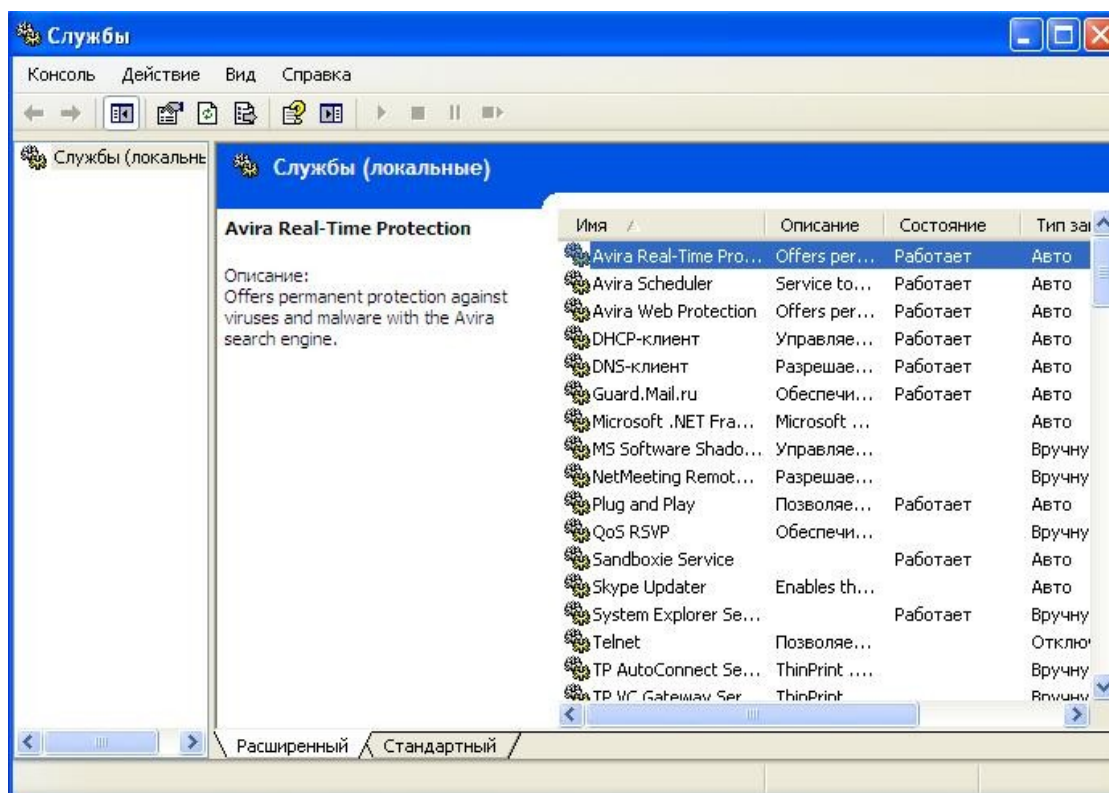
Службы

Консоль Действие Вид Справка

Службы (локальны

Службы (локальные)

Avira Real-Time Protection

Описание:
Offers permanent protection against viruses and malware with the Avira search engine.

| Имя | Описание | Состояние | Тип за |
|---|---|---|---|
| Avira Real-Time Pro... | Offers per... | Работает | Авто |
| Avira Scheduler | Service to... | Работает | Авто |
| Avira Web Protection | Offers per... | Работает | Авто |
| DHCP-клиент | Управляе... | Работает | Авто |
| DNS-клиент | Разрешае... | Работает | Авто |
| Guard.Mail.ru | Обеспечи... | Работает | Авто |
| Microsoft .NET Fra... | Microsoft ... | | Авто |
| MS Software Shado... | Управляе... | | Вручну |
| NetMeeting Remot... | Разрешае... | | Вручну |
| Plug and Play | Позволяе... | Работает | Авто |
| QoS RSVP | Обеспечи... | | Вручну |
| Sandboxie Service | | Работает | Авто |
| Skype Updater | Enables th... | | Авто |
| System Explorer Se... | | Работает | Вручну |
| Telnet | Позволяе... | | Отклю |
| TP AutoConnect Se... | ThinPrint .... | | Вручну |
| TP VC Gateway Ser | ThinPrint | | Вручну |

Расширенный Стандартный